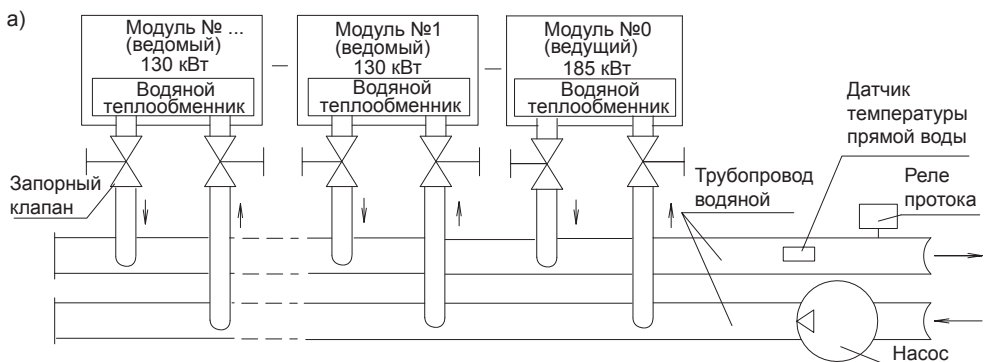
а)

Модуль № ... (ведомый) 130 кВт
Водяной теплообменник

Модуль №1 (ведомый) 130 кВт
Водяной теплообменник

Модуль №0 (ведущий) 185 кВт
Водяной теплообменник

Датчик температуры прямой воды

Реле протока

Трубопровод водяной

Запорный клапан

Насос